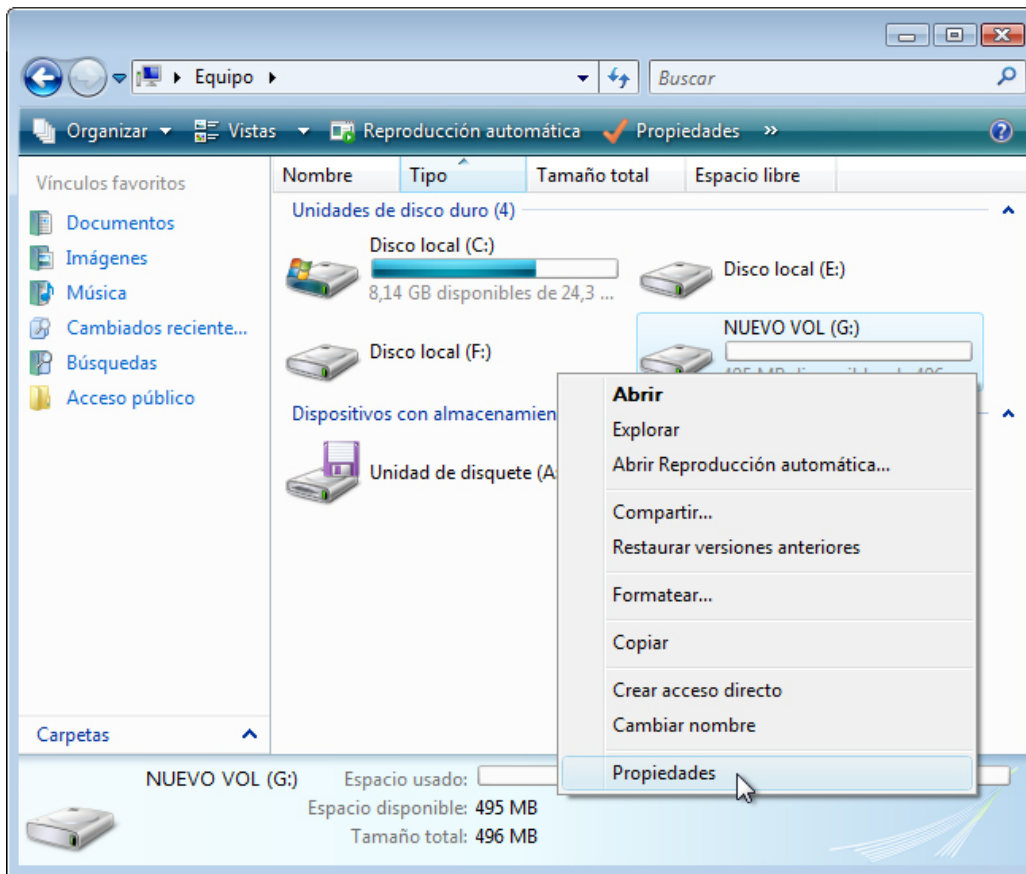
Equipo

Buscar

Organizar Vistas Reproducción automática Propiedades »

Vínculos favoritos

Documentos
Imágenes
Música
Cambiados reciente...
Búsquedas
Acceso público

Nombre | Tipo | Tamaño total | Espacio libre

Unidades de disco duro (4)

Disco local (C:)
8,14 GB disponibles de 24,3 ...

Disco local (E:)

Disco local (F:)

NUEVO VOL (G:)
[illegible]

Dispositivos con almacenamien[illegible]

Unidad de disquete (A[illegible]

Abrir
Explorar
Abrir Reproducción automática...
Compartir...
Restaurar versiones anteriores
Formatear...
Copiar
Crear acceso directo
Cambiar nombre
Propiedades

Carpetas

NUEVO VOL (G:) Espacio usado:
Espacio disponible: 495 MB
Tamaño total: 496 MB